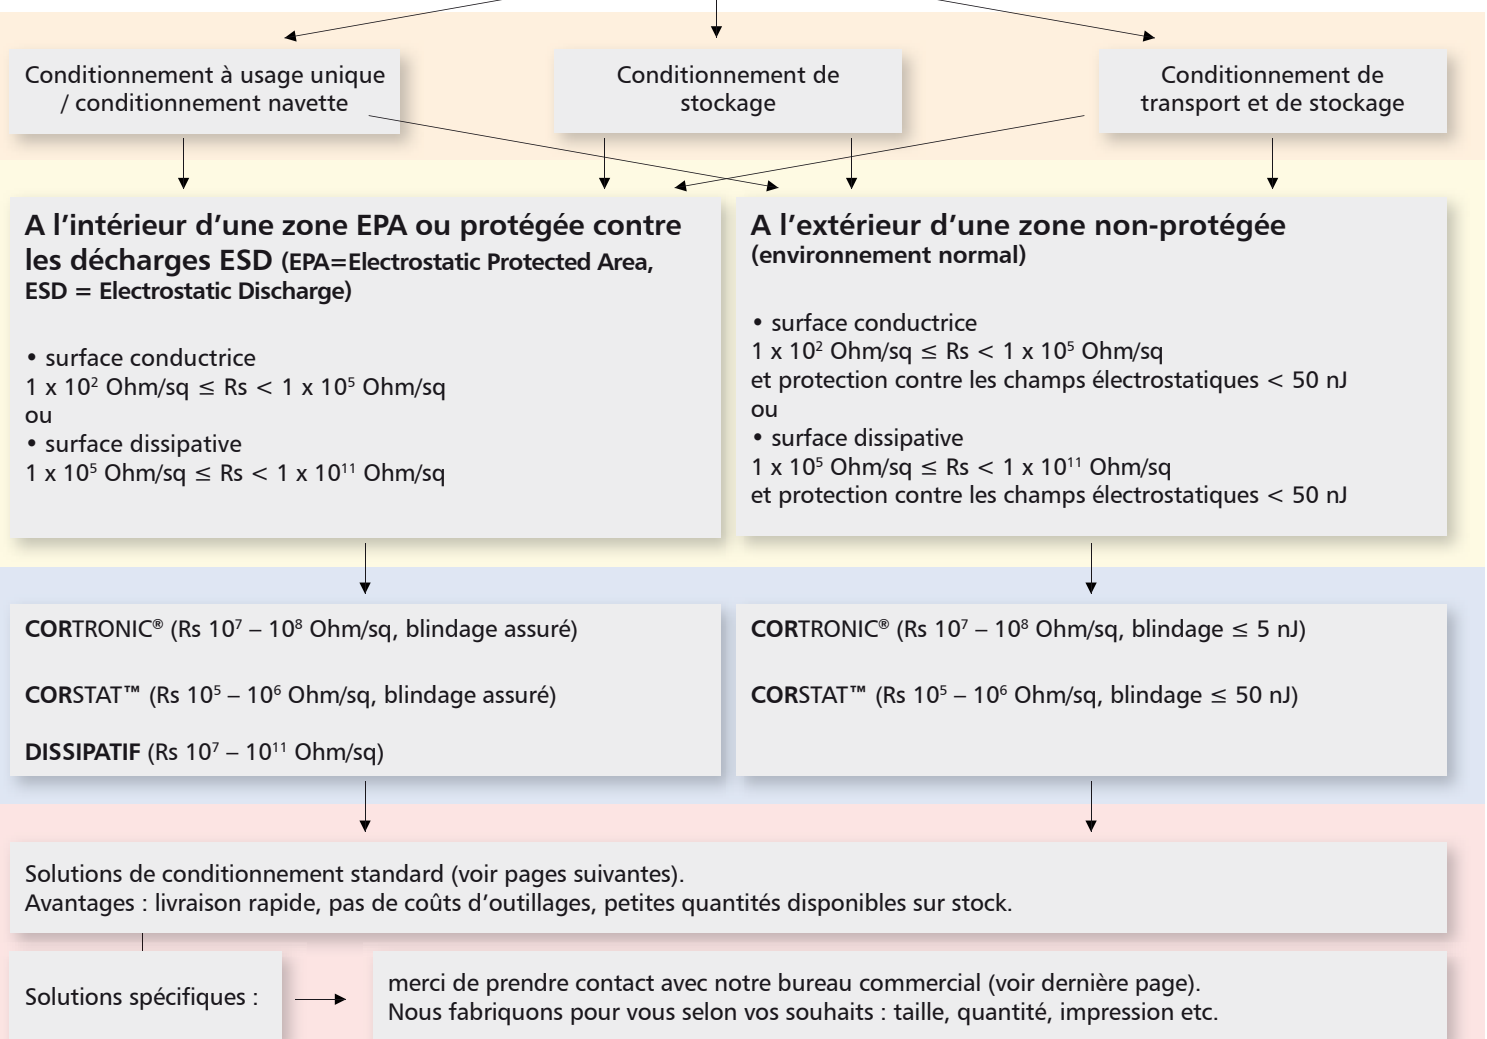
Conditionnement à usage unique / conditionnement navette

Conditionnement de stockage

Conditionnement de transport et de stockage

A l'intérieur d'une zone EPA ou protégée contre les décharges ESD (EPA=Electrostatic Protected Area, ESD = Electrostatic Discharge)

• surface conductrice
1 x $10^2$ Ohm/sq ≤ Rs < 1 x $10^5$ Ohm/sq
ou
• surface dissipative
1 x $10^5$ Ohm/sq ≤ Rs < 1 x $10^{11}$ Ohm/sq

A l'extérieur d'une zone non-protégée (environnement normal)

• surface conductrice
1 x $10^2$ Ohm/sq ≤ Rs < 1 x $10^5$ Ohm/sq
et protection contre les champs électrostatiques < 50 nJ
ou
• surface dissipative
1 x $10^5$ Ohm/sq ≤ Rs < 1 x $10^{11}$ Ohm/sq
et protection contre les champs électrostatiques < 50 nJ

CORTRONIC® (Rs $10^7$ – $10^8$ Ohm/sq, blindage assuré)

CORSTAT™ (Rs $10^5$ – $10^6$ Ohm/sq, blindage assuré)

DISSIPATIF (Rs $10^7$ – $10^{11}$ Ohm/sq)

CORTRONIC® (Rs $10^7$ – $10^8$ Ohm/sq, blindage ≤ 5 nJ)

CORSTAT™ (Rs $10^5$ – $10^6$ Ohm/sq, blindage ≤ 50 nJ)

Solutions de conditionnement standard (voir pages suivantes).
Avantages : livraison rapide, pas de coûts d'outillages, petites quantités disponibles sur stock.

Solutions spécifiques :

merci de prendre contact avec notre bureau commercial (voir dernière page).
Nous fabriquons pour vous selon vos souhaits : taille, quantité, impression etc.